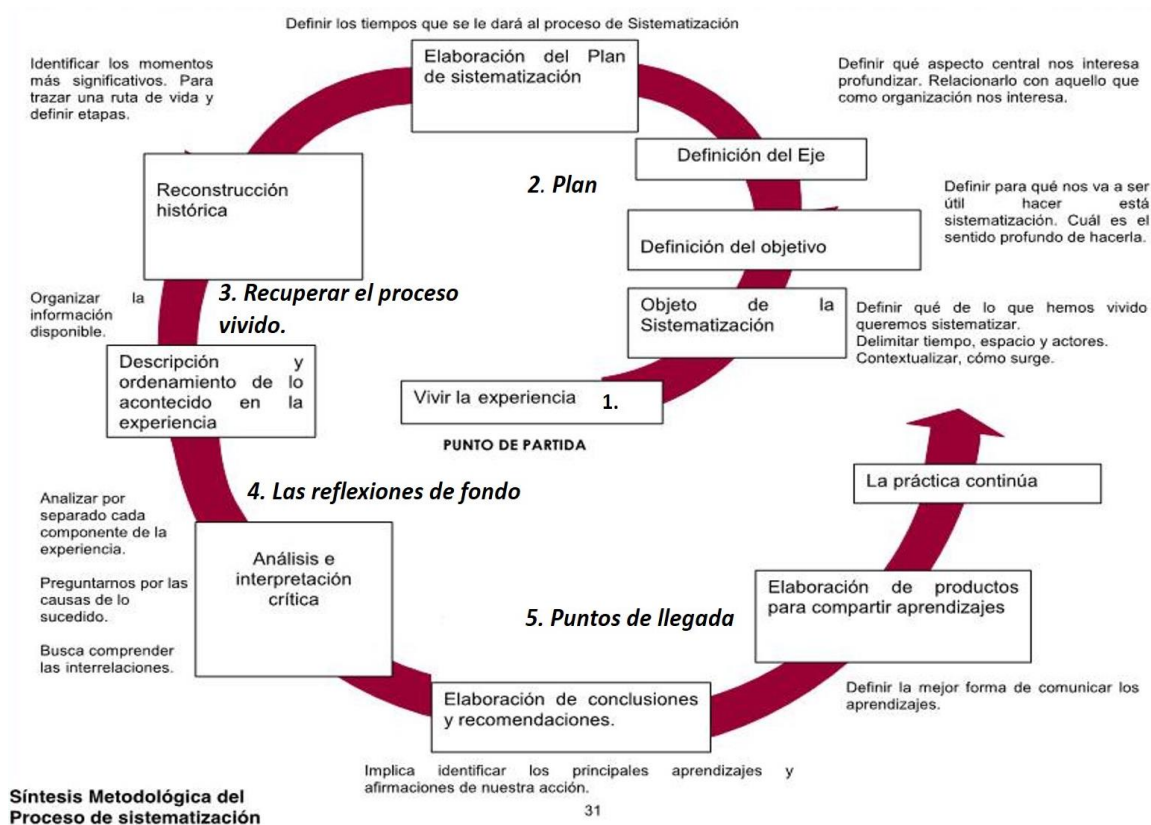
Definir los tiempos que se le dará al proceso de Sistematización

Elaboración del Plan de sistematización

Identificar los momentos más significativos. Para trazar una ruta de vida y definir etapas.

Definir qué aspecto central nos interesa profundizar. Relacionarlo con aquello que como organización nos interesa.

Definición del Eje

Reconstrucción histórica

2. Plan

Definir para qué nos va a ser útil hacer está sistematización. Cuál es el sentido profundo de hacerla.

Definición del objetivo

Organizar la información disponible.

3. Recuperar el proceso vivido.

Objeto de la Sistematización

Definir qué de lo que hemos vivido queremos sistematizar.
Delimitar tiempo, espacio y actores.
Contextualizar, cómo surge.

Descripción y ordenamiento de lo acontecido en la experiencia

Vivir la experiencia 1.

PUNTO DE PARTIDA

La práctica continúa

4. Las reflexiones de fondo

Analizar por separado cada componente de la experiencia.

Preguntarnos por las causas de lo sucedido.

Busca comprender las interrelaciones.

Análisis e interpretación crítica

Elaboración de productos para compartir aprendizajes

5. Puntos de llegada

Elaboración de conclusiones y recomendaciones.

Definir la mejor forma de comunicar los aprendizajes.

Implica identificar los principales aprendizajes y afirmaciones de nuestra acción.

Síntesis Metodológica del Proceso de sistematización

31